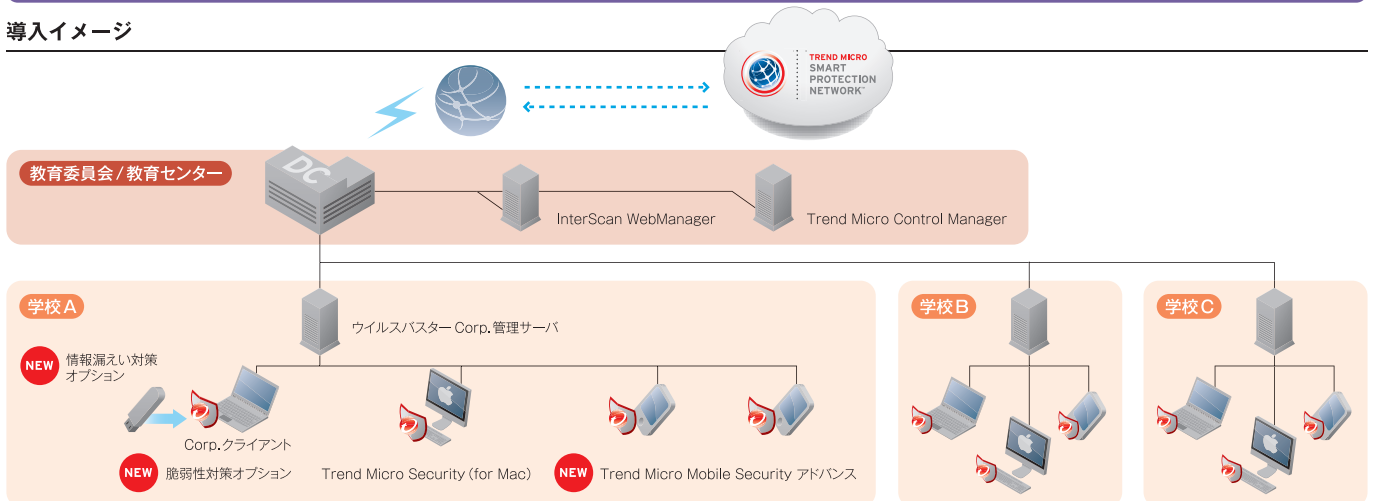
導入イメージ

TREND MICRO
SMART PROTECTION NETWORK™

教育委員会 / 教育センター

DC

InterScan WebManager

Trend Micro Control Manager

学校A

ウイルスバスター Corp. 管理サーバ

NEW 情報漏えい対策オプション

Corp. クライアント

NEW 脆弱性対策オプション

Trend Micro Security (for Mac)

NEW Trend Micro Mobile Security アドバンス

学校B

学校C